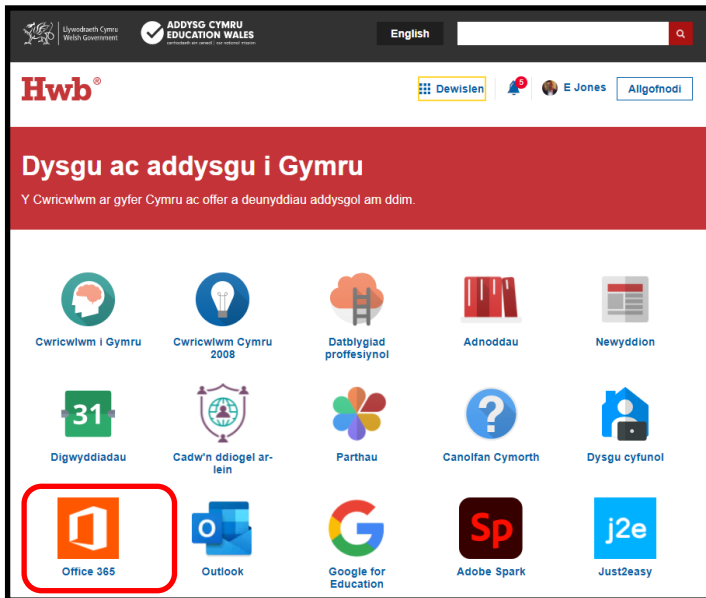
Llywodraeth Cymru
Welsh Government

ADDYSG CYMRU
EDUCATION WALES
cenhadaeth ein cenedl | our national mission

English

Hwb®

Dewislen

5

E Jones

Allgofnodi

Dysgu ac addysgu i Gymru

Y Cwricwlwm ar gyfer Cymru ac offer a deunyddiau addysgol am ddim.

Cwricwlwm i Gymru

Cwricwlwm Cymru 2008

Datblygiad proffesiynol

Adnoddau

Newyddion

31

Digwyddiadau

Cadw'n ddiogel arlein

Parthau

Canolfan Cymorth

Dysgu cyfunol

Office 365

Outlook

Google for Education

Sp

Adobe Spark

j2e

Just2easy